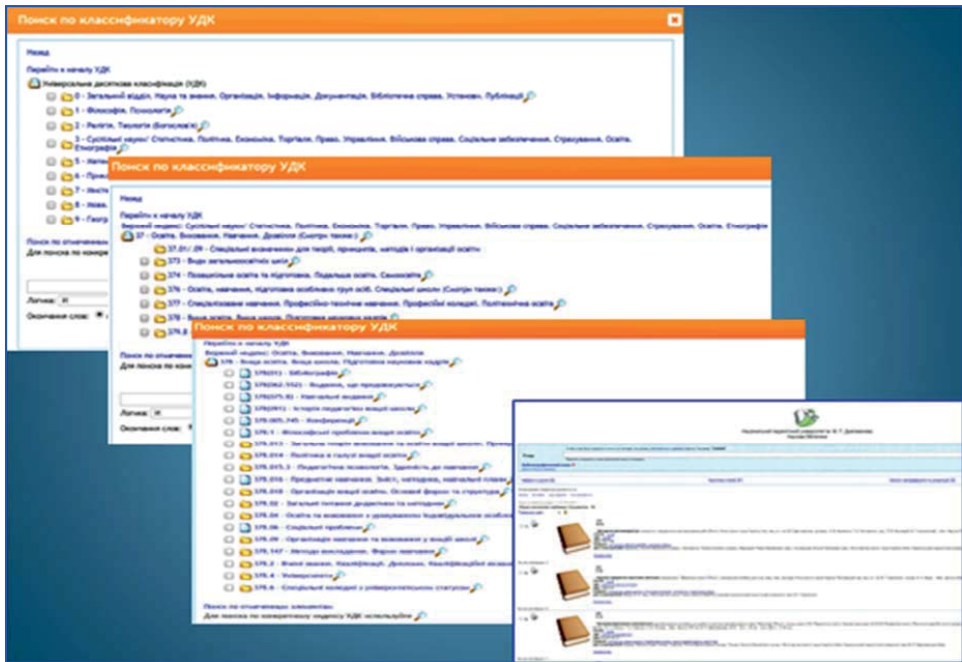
Поиск по классификатору УДК

Назад

Перейти к началу УДК
Універсальна десяткова класифікація (УДК)
0 - Загальний відділ. Наука та знання. Організація. Інформація. Документація. Бібліотечна справа. Установи. Публікації
1 - Філософія. Психологія
2 - Релігія. Теологія (Богослов'я)
3 - Суспільні науки. Статистика. Політика. Економіка. Торгівля. Право. Управління. Військова справа. Соціальне забезпечення. Страхування. Освіта. Етнографія
5 - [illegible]
6 - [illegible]
7 - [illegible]
8 - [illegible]
9 - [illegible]

Поиск по отмеченным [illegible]
Для поиска по конкрет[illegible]

Логика: И
Окончания слов:

Поиск по классификатору УДК

Назад

Перейти к началу УДК
Верхний индекс: Суспільні науки. Статистика. Політика. Економіка. Торгівля. Право. Управління. Військова справа. Соціальне забезпечення. Страхування. Освіта. Етнографія
37 - Освіта. Виховання. Навчання. Дозвілля (Смотри также:)
37.01/.09 - Спеціальні визначники для теорії, принципів, методів і організації освіти
373 - Види загальноосвітніх шкіл
374 - Позашкільна освіта та підготовка. Подальша освіта. Самоосвіта
376 - Освіта, навчання, підготовка особливих груп осіб. Спеціальні школи (Смотри также:)
377 - Спеціалізоване навчання. Професійно-технічне навчання. Професійні коледжі. Політехнічна освіта
378 - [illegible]
378.8 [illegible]

Поиск по отмеченным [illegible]
Для поиска по конк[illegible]

Логика: И
Окончания слов:

Поиск по классификатору УДК

Перейти к началу УДК
Верхний индекс: Освіта. Виховання. Навчання. Дозвілля
378 - Вища освіта. Вищі школи. Підготовка наукових кадрів
378(01) - Бібліографія
378(062.552) - Видання, що продовжуються
378(075.8) - Навчальні видання
378(091) - Історія педагогіки вищої школи
378.005.745 - Конференції
378.1 - Філософські проблеми вищої освіти
378.013 - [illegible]
378.014 - Політика в галузі вищої освіти
378.015.3 - Педагогічна психологія. Здібність до навчання
378.016 - Предметне навчання. Зміст, методика, навчальні плани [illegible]
378.018 - Організація вищої освіти. Основні форми та структура
378.02 - Загальні питання дидактики та методики
378.04 - Освіта та виховання з урахуванням індивідуальних особливостей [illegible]
378.06 - Соціальні проблеми
378.09 - Організація навчання та виховання у вищій школі
378.147 - Методи викладання. Форми навчання
378.2 - Вчені звання. Кваліфікації. Дипломи. Кваліфікаційні вимоги
378.4 - Університети
378.6 - Спеціальні коледжі з університетським статусом

Поиск по отмеченным элементам
Для поиска по конкретному индексу УДК используйте

Національний педагогічний університет ім. М. П. Драгоманова
Наукова бібліотека
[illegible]